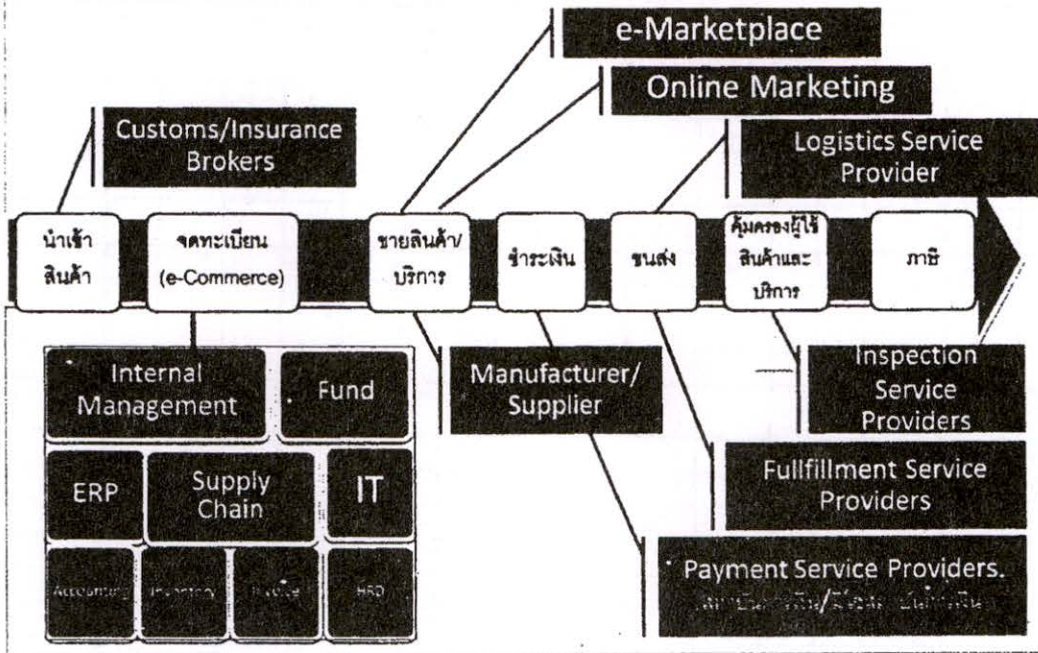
e-Marketplace

Online Marketing

Customs/Insurance Brokers

Logistics Service Provider

นำเข้าสินค้า

จดทะเบียน (e-Commerce)

ขายสินค้า/บริการ

ชำระเงิน

ขนส่ง

คุ้มครองผู้ใช้สินค้าและบริการ

ภาษี

Internal Management

Fund

Manufacturer/ Supplier

Inspection Service Providers

ERP

Supply Chain

IT

Fullfillment Service Providers

Accounting

Inventory

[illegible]

HRD

Payment Service Providers.

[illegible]